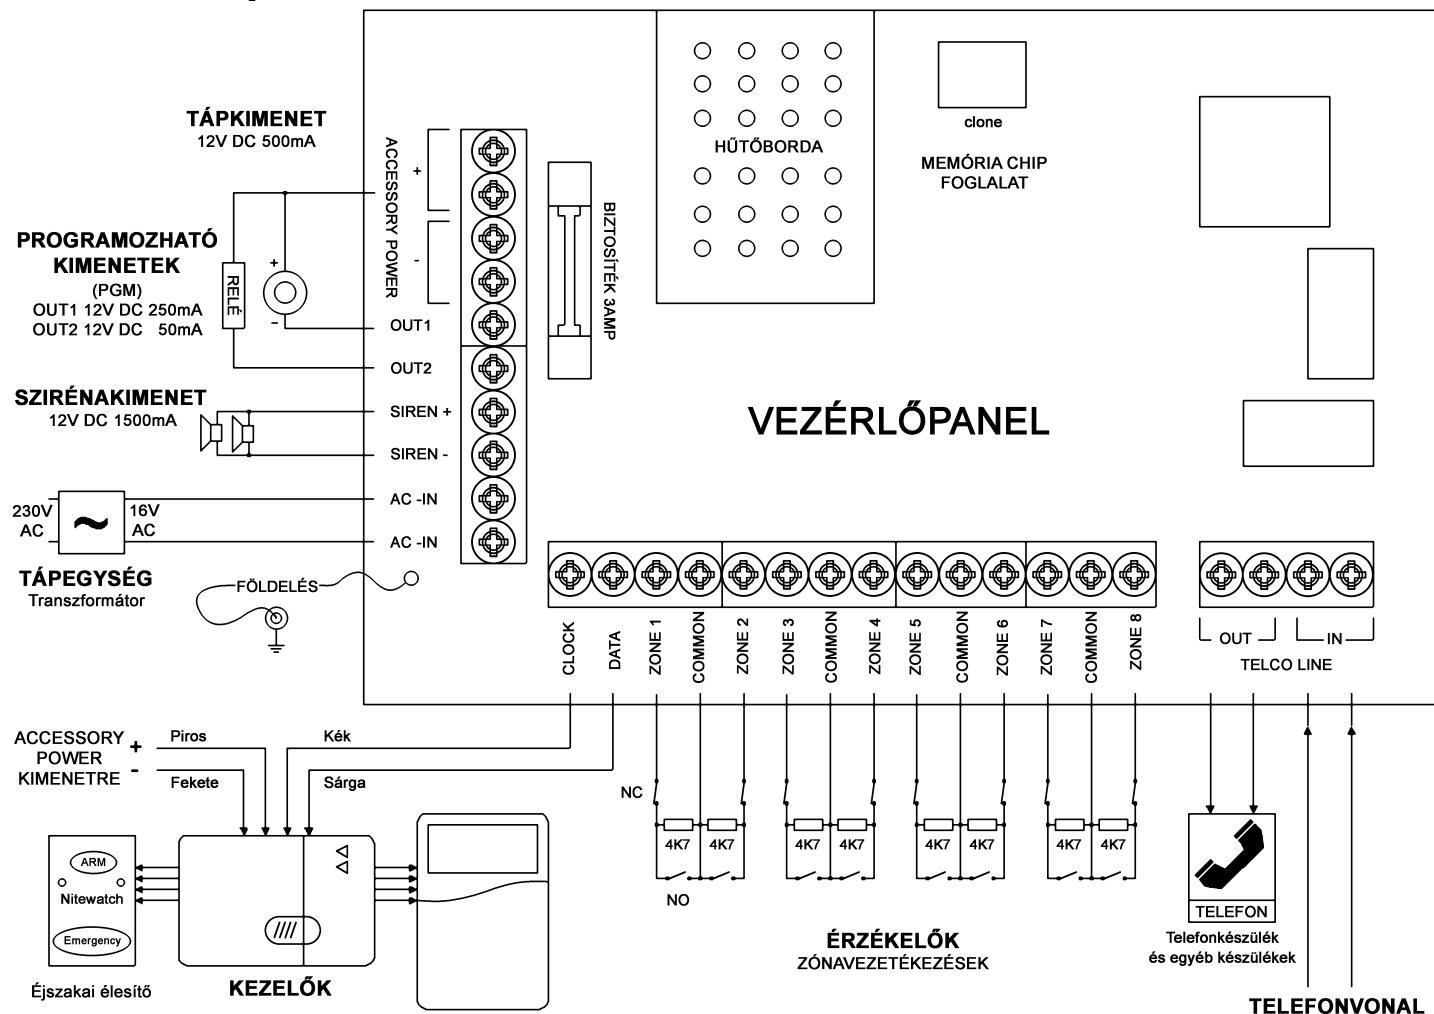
TÁPKIMENET
12V DC 500mA

PROGRAMOZHATÓ KIMENETEK
(PGM)
OUT1 12V DC 250mA
OUT2 12V DC 50mA

RELÉ

SZIRÉNAKIMENET
12V DC 1500mA

230V AC
16V AC

TÁPEGYSÉG
Transzformátor

FÖLDELÉS

ACCESSORY POWER
+
-
OUT1
OUT2
SIREN +
SIREN -
AC -IN
AC -IN

BIZTOSÍTÉK 3AMP

HŰTŐBORDA

clone
MEMÓRIA CHIP FOGLALAT

VEZÉRLŐPANEL

CLOCK
DATA
ZONE 1
COMMON
ZONE 2
ZONE 3
COMMON
ZONE 4
ZONE 5
COMMON
ZONE 6
ZONE 7
COMMON
ZONE 8

OUT
IN
TELCO LINE

ACCESSORY POWER KIMENETRE
+
-
Piros
Fekete
Kék
Sárga

ARM
Nitewatch
Emergency
Éjszakai élesítő

KEZELŐK

NC
4K7
4K7
4K7
4K7
4K7
4K7
4K7
4K7
NO

ÉRZÉKELŐK
ZÓNAVEZETÉKEZÉSEK

TELEFON
Telefonkészülék és egyéb készülékek

TELEFONVONAL